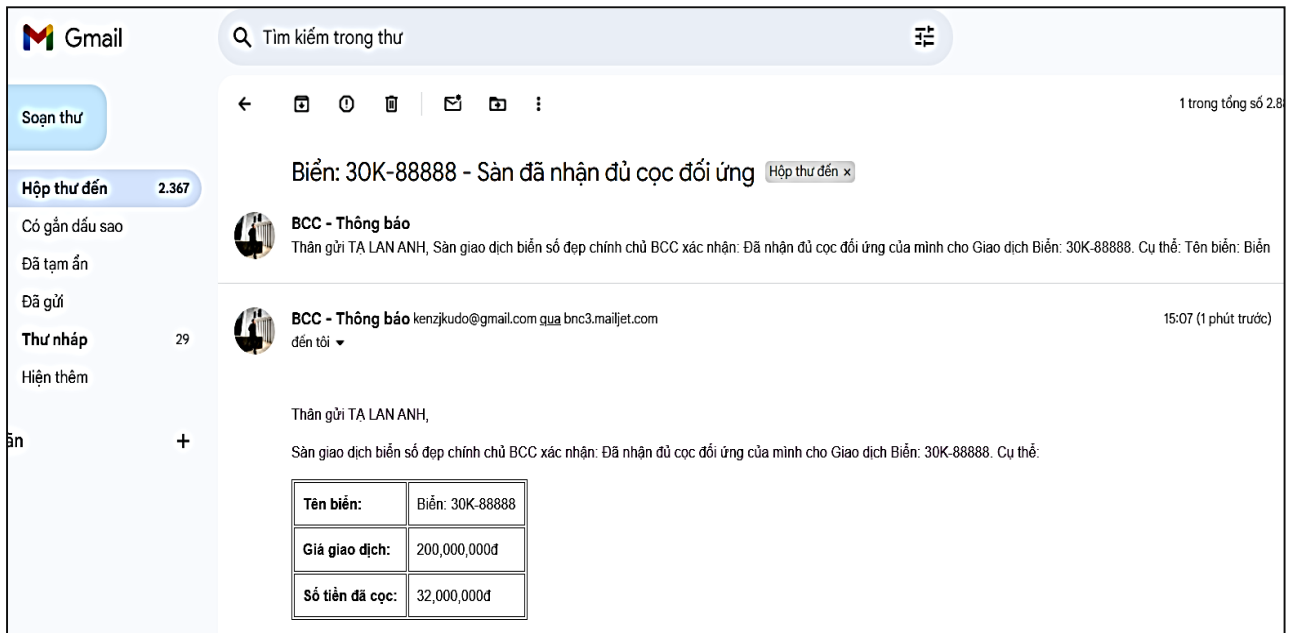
Gmail

Tìm kiếm trong thư

Soạn thư

Hộp thư đến 2.367
Có gắn dấu sao
Đã tạm ẩn
Đã gửi
Thư nháp 29
Hiện thêm

ãn +

1 trong tổng số 2.8

Biển: 30K-88888 - Sàn đã nhận đủ cọc đối ứng Hộp thư đến ×

BCC - Thông báo
Thân gửi TẠ LAN ANH, Sàn giao dịch biển số đẹp chính chủ BCC xác nhận: Đã nhận đủ cọc đối ứng của mình cho Giao dịch Biển: 30K-88888. Cụ thể: Tên biển: Biển

BCC - Thông báo kenzjkudo@gmail.com qua bnc3.mailjet.com
đến tôi

15:07 (1 phút trước)

Thân gửi TẠ LAN ANH,

Sàn giao dịch biển số đẹp chính chủ BCC xác nhận: Đã nhận đủ cọc đối ứng của mình cho Giao dịch Biển: 30K-88888. Cụ thể:

| Tên biển: | Biển: 30K-88888 |
|---|---|
| Giá giao dịch: | 200,000,000đ |
| Số tiền đã cọc: | 32,000,000đ |